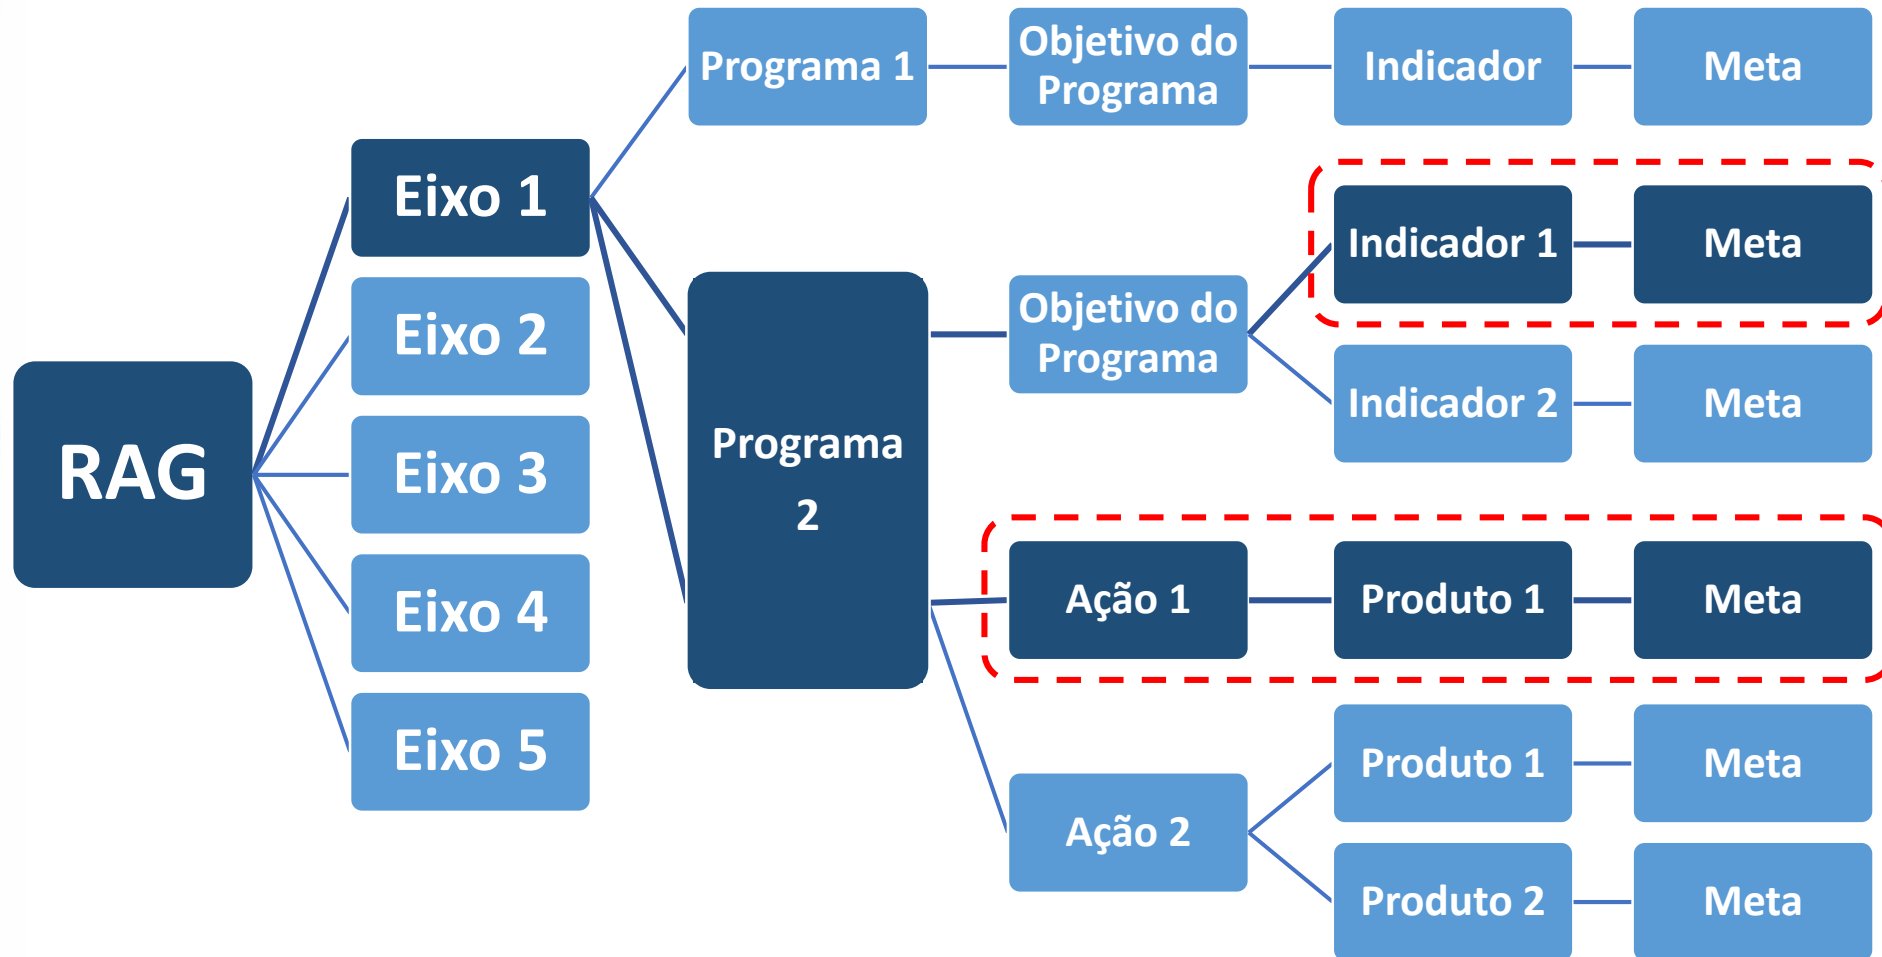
RAG

Eixo 1

Eixo 2

Eixo 3

Eixo 4

Eixo 5

Programa 1

Objetivo do Programa

Indicador

Meta

Programa 2

Objetivo do Programa

Indicador 1

Meta

Indicador 2

Meta

Ação 1

Produto 1

Meta

Ação 2

Produto 1

Meta

Produto 2

Meta